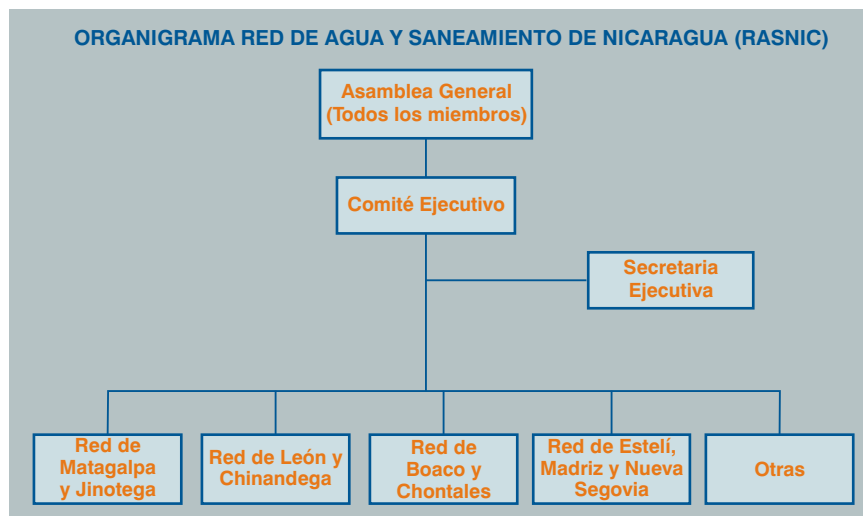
ORGANIGRAMA RED DE AGUA Y SANEAMIENTO DE NICARAGUA (RASNIC)

Asamblea General (Todos los miembros)

Comité Ejecutivo

Secretaria Ejecutiva

Red de Matagalpa y Jinotega

Red de León y Chinandega

Red de Boaco y Chontales

Red de Estelí, Madriz y Nueva Segovia

Otras